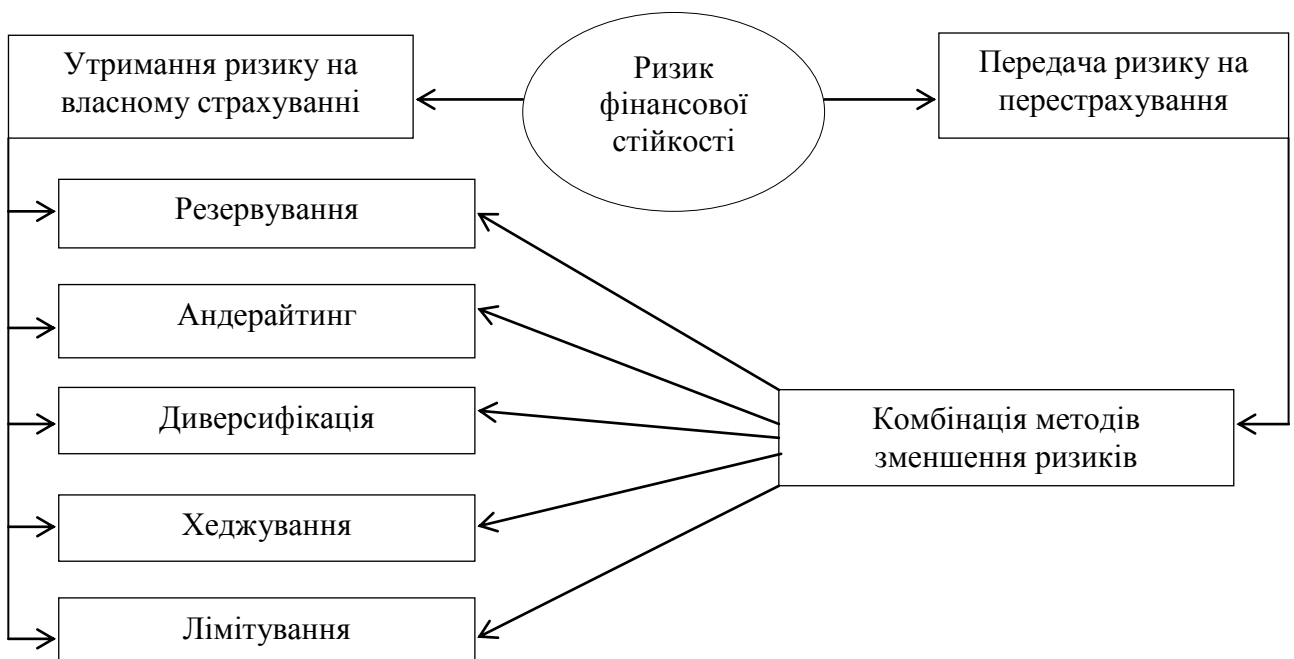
Утримання ризику на власному страхуванні

Ризик фінансової стійкості

Передача ризику на перестрахування

Резервування

Андерайтинг

Диверсифікація

Хеджування

Лімітування

Комбінація методів зменшення ризиків